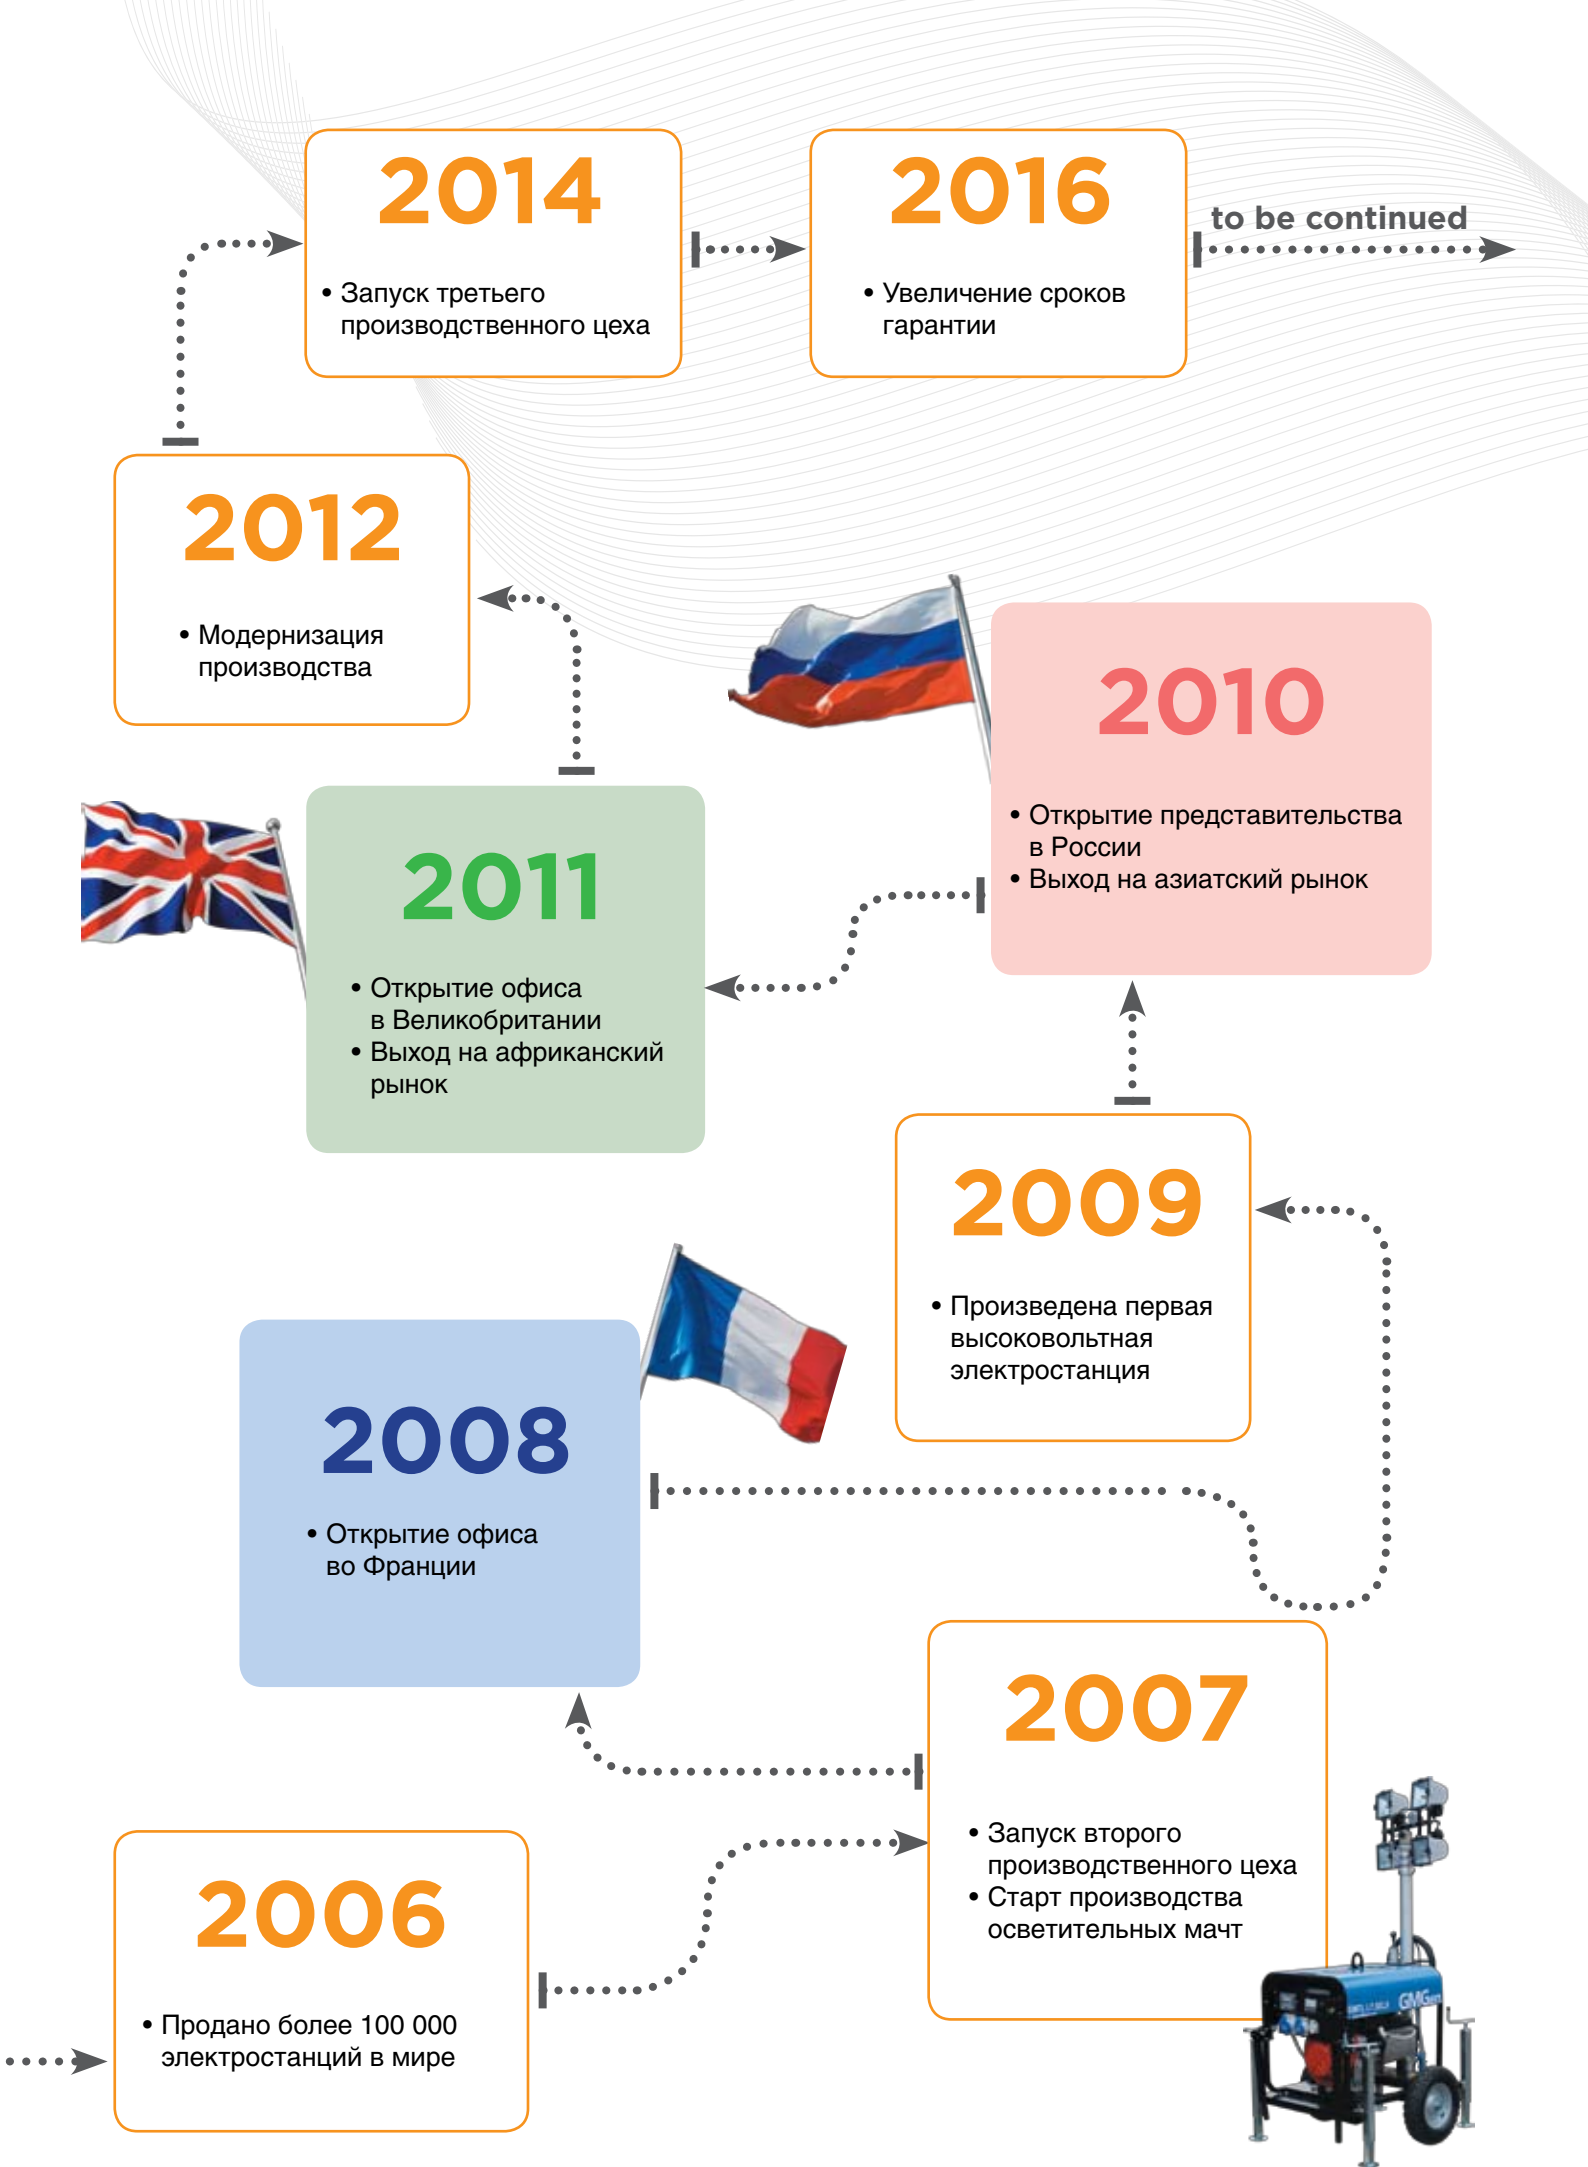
2014

• Запуск третьего производственного цеха

2016

• Увеличение сроков гарантии

to be continued

2012

• Модернизация производства

2010

• Открытие представительства в России
• Выход на азиатский рынок

2011

• Открытие офиса в Великобритании
• Выход на африканский рынок

2009

• Произведена первая высоковольтная электростанция

2008

• Открытие офиса во Франции

2007

• Запуск второго производственного цеха
• Старт производства осветительных мачт

2006

• Продано более 100 000 электростанций в мире